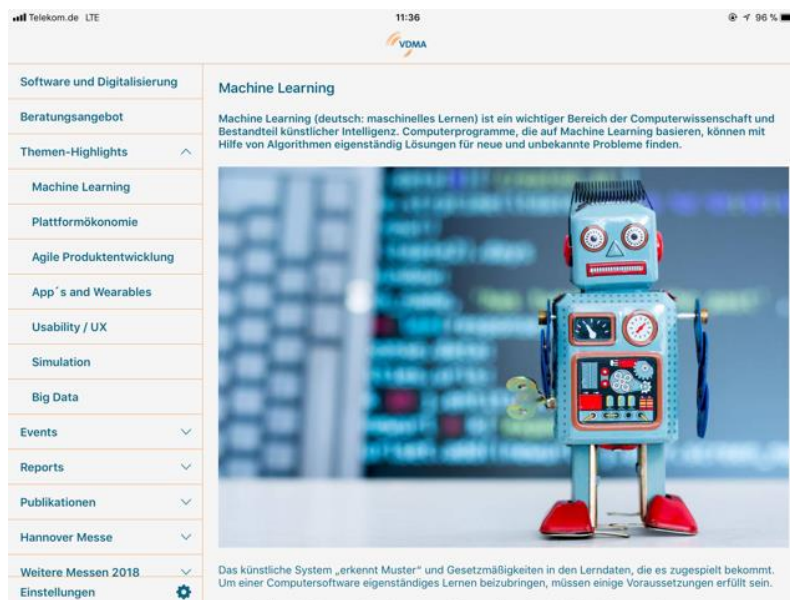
Telekom.de LTE
11:36
96 %
VDMA

Software und Digitalisierung
Beratungsangebot
Themen-Highlights
Machine Learning
Plattformökonomie
Agile Produktentwicklung
App´s and Wearables
Usability / UX
Simulation
Big Data
Events
Reports
Publikationen
Hannover Messe
Weitere Messen 2018
Einstellungen

Machine Learning

Machine Learning (deutsch: maschinelles Lernen) ist ein wichtiger Bereich der Computerwissenschaft und Bestandteil künstlicher Intelligenz. Computerprogramme, die auf Machine Learning basieren, können mit Hilfe von Algorithmen eigenständig Lösungen für neue und unbekannte Probleme finden.

Das künstliche System „erkennt Muster" und Gesetzmäßigkeiten in den Lerndaten, die es zugespielt bekommt. Um einer Computersoftware eigenständiges Lernen beizubringen, müssen einige Voraussetzungen erfüllt sein.